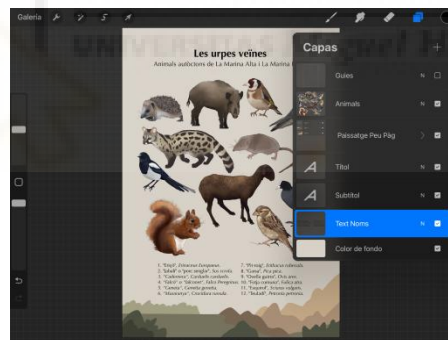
Galeria

Les urpes veïnes

Animals autòctons de La Marina Alta i La Marina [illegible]

Capas

Guies

N

Animals

N

Paissatge Peu Pàg

Títol

N

Subtítol

N

Text Noms

N

Color de fondo

1. "Eriçó". Erinaceus Europaeus.
2. "Jabalí" o "porc senglar". Sus scrofa.
3. "Cadernera". Carduelis carduelis.
4. "Falcó" o "falconet". Falco Peregrinus.
5. "Geneta". Genetta genetta.
6. "Musaranya". Crocidura russula.
7. "Picaraça". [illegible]
8. "Cuina". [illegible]
9. "Ovella guirra". Ovis aries.
10. "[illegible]". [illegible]
11. "Esquirol". Sciurus vulgaris.
12. "Teuladí". Passer domesticus.